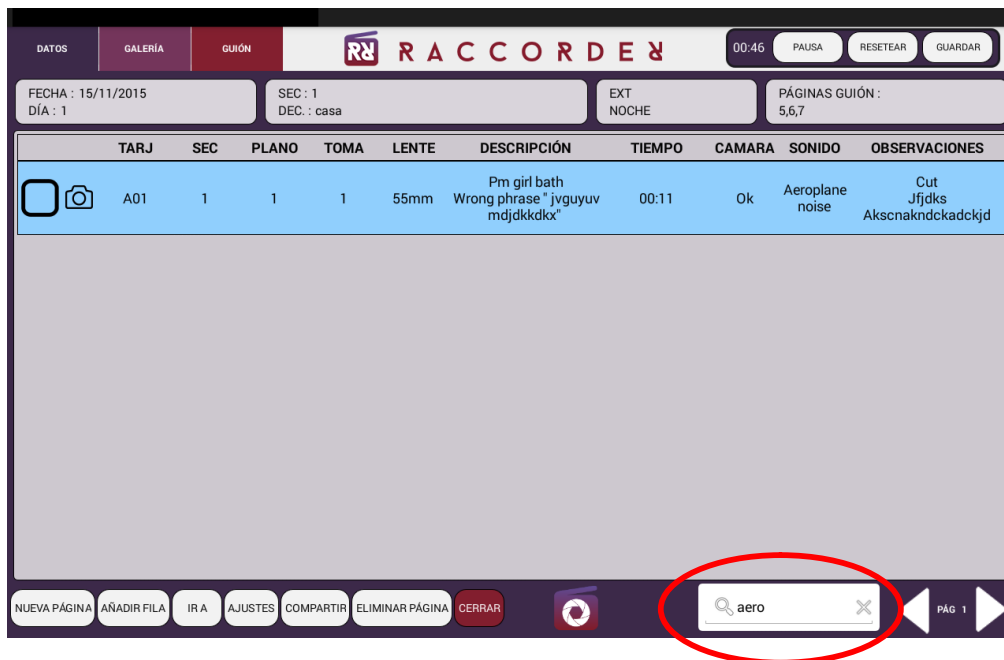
DATOS GALERÍA GUIÓN

RR RACCORDER

00:46 PAUSA RESETEAR GUARDAR

FECHA : 15/11/2015
DÍA : 1

SEC : 1
DEC. : casa

EXT
NOCHE

PÁGINAS GUIÓN :
5,6,7

| | TARJ | SEC | PLANO | TOMA | LENTE | DESCRIPCIÓN | TIEMPO | CAMARA | SONIDO | OBSERVACIONES |
|---|---|---|---|---|---|---|---|---|---|---|
| | A01 | 1 | 1 | 1 | 55mm | Pm girl bath Wrong phrase " jvguyuv mdjdkkdkx" | 00:11 | Ok | Aeroplane noise | Cut Jfjdks Akscnakndckadckjd |

NUEVA PÁGINA AÑADIR FILA IR A AJUSTES COMPARTIR ELIMINAR PÁGINA CERRAR

aero

PÁG 1